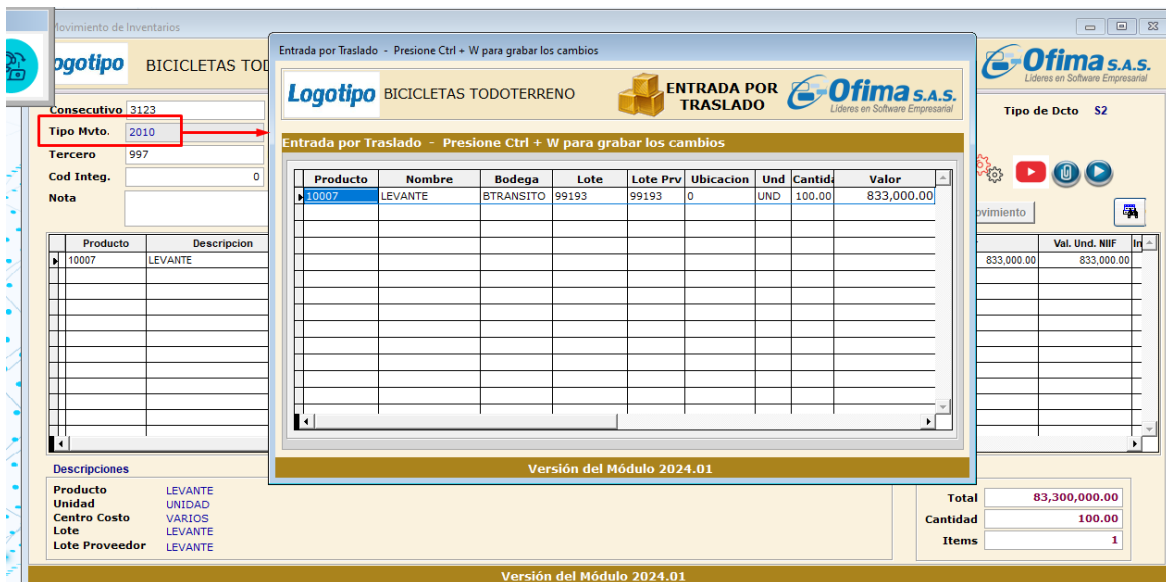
Movimiento de Inventarios

Logotipo BICICLETAS TOD

Ofima S.A.S. Líderes en Software Empresarial

Consecutivo 3123
Tipo Mvto. 2010
Tercero 997
Cod Integ. 0
Nota

Tipo de Dcto S2

ovimiento

| Producto | Descripcion |
|---|---|
| 10007 | LEVANTE |

| Val. Und. NIIF | In |
|---|---|
| 833,000.00 | 833,000.00 |

Entrada por Traslado - Presione Ctrl + W para grabar los cambios

Logotipo BICICLETAS TODOTERRENO

ENTRADA POR TRASLADO

Ofima S.A.S. Líderes en Software Empresarial

Entrada por Traslado - Presione Ctrl + W para grabar los cambios

| Producto | Nombre | Bodega | Lote | Lote Prv | Ubicacion | Und | Cantida | Valor |
|---|---|---|---|---|---|---|---|---|
| 10007 | LEVANTE | BTRANSITO | 99193 | 99193 | 0 | UND | 100.00 | 833,000.00 |

Versión del Módulo 2024.01

Descripciones
Producto LEVANTE
Unidad UNIDAD
Centro Costo VARIOS
Lote LEVANTE
Lote Proveedor LEVANTE

Total 83,300,000.00
Cantidad 100.00
Items 1

Versión del Módulo 2024.01